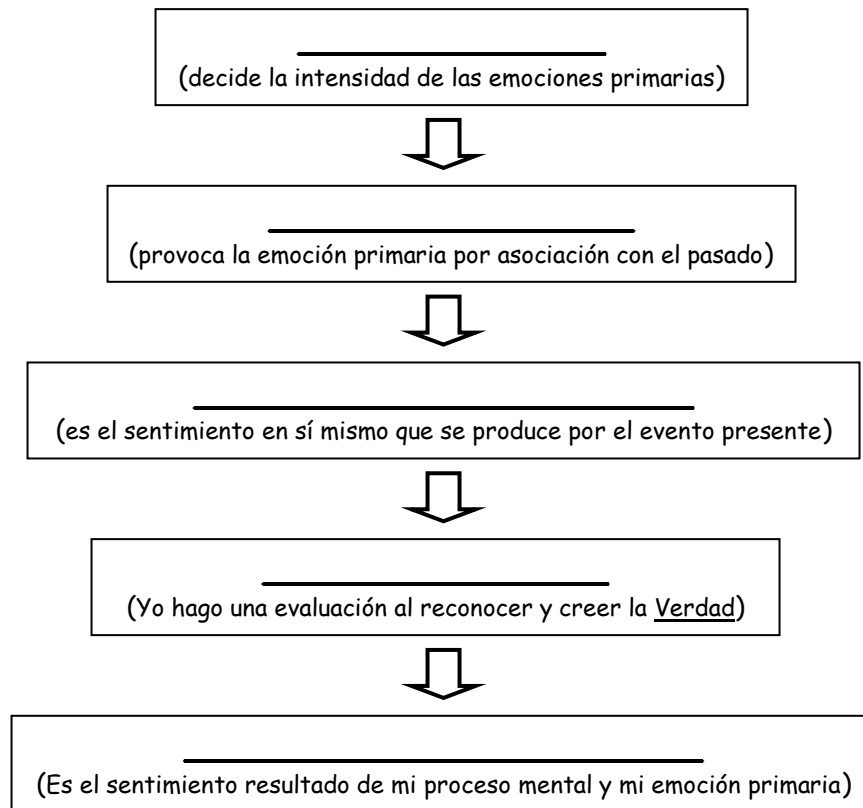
________________
(decide la intensidad de las emociones primarias)

________________
(provoca la emoción primaria por asociación con el pasado)

________________
(es el sentimiento en sí mismo que se produce por el evento presente)

________________
(Yo hago una evaluación al reconocer y creer la Verdad)

________________
(Es el sentimiento resultado de mi proceso mental y mi emoción primaria)